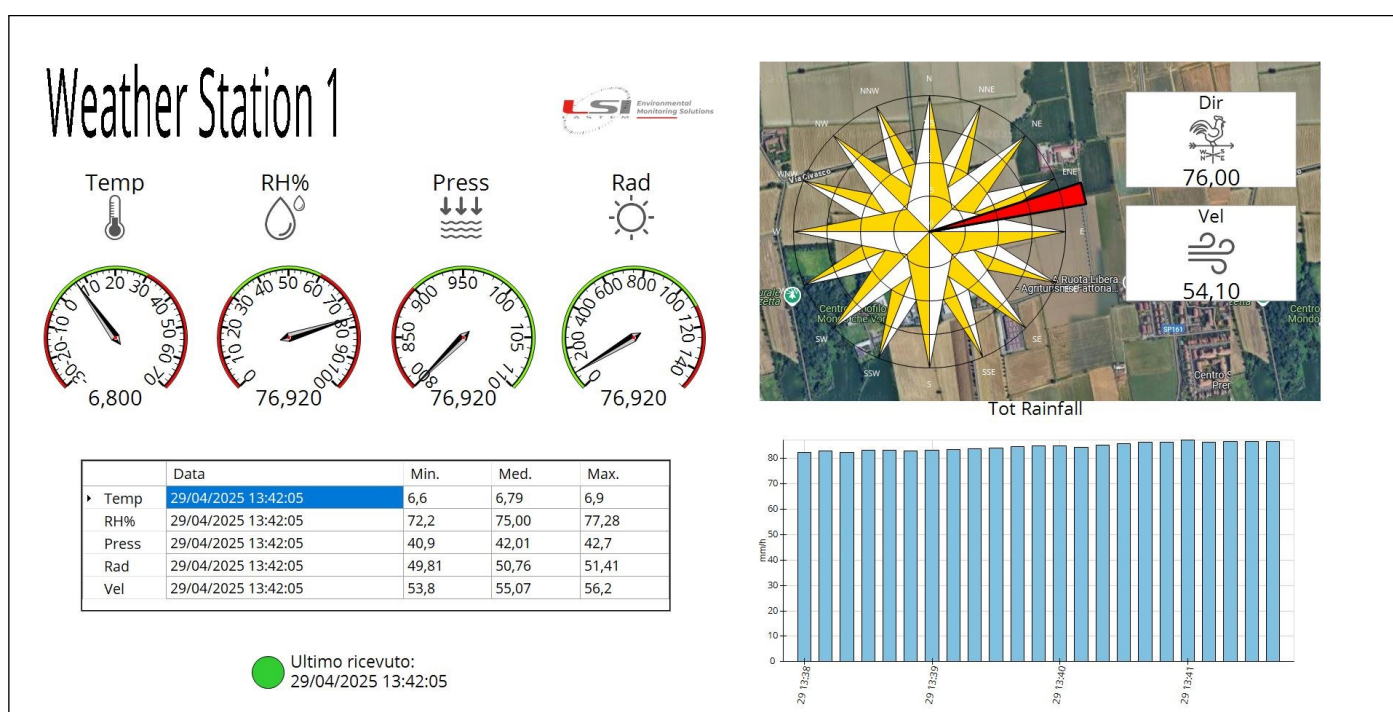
Weather Station 1

LSI LASTEM Environmental Monitoring Solutions

Temp

RH%

Press

Rad

-30 -20 -10 0 10 20 30 40 50 60 70

6,800

0 10 20 30 40 50 60 70 80 90 100

76,920

800 850 900 950 1000 1050 1100

76,920

0 200 400 600 800 1000 1200 1400

76,920

| | Data | Min. | Med. | Max. |
|---|---|---|---|---|
| Temp | 29/04/2025 13:42:05 | 6,6 | 6,79 | 6,9 |
| RH% | 29/04/2025 13:42:05 | 72,2 | 75,00 | 77,28 |
| Press | 29/04/2025 13:42:05 | 40,9 | 42,01 | 42,7 |
| Rad | 29/04/2025 13:42:05 | 49,81 | 50,76 | 51,41 |
| Vel | 29/04/2025 13:42:05 | 53,8 | 55,07 | 56,2 |

Ultimo ricevuto:
29/04/2025 13:42:05

N NNE NE ENE E SE SSE S SSW SW W WNW NW NNW

Via Civasco

A Ruota Libera - Agriturismo e fattoria...

Centro Ortofilo Monache Ve...

SP161

Centro Mondo...

Centro S... Prer...

Dir

76,00

Vel

54,10

Tot Rainfall

mm/h

0 10 20 30 40 50 60 70 80

29 13:38 29 13:39 29 13:40 29 13:41